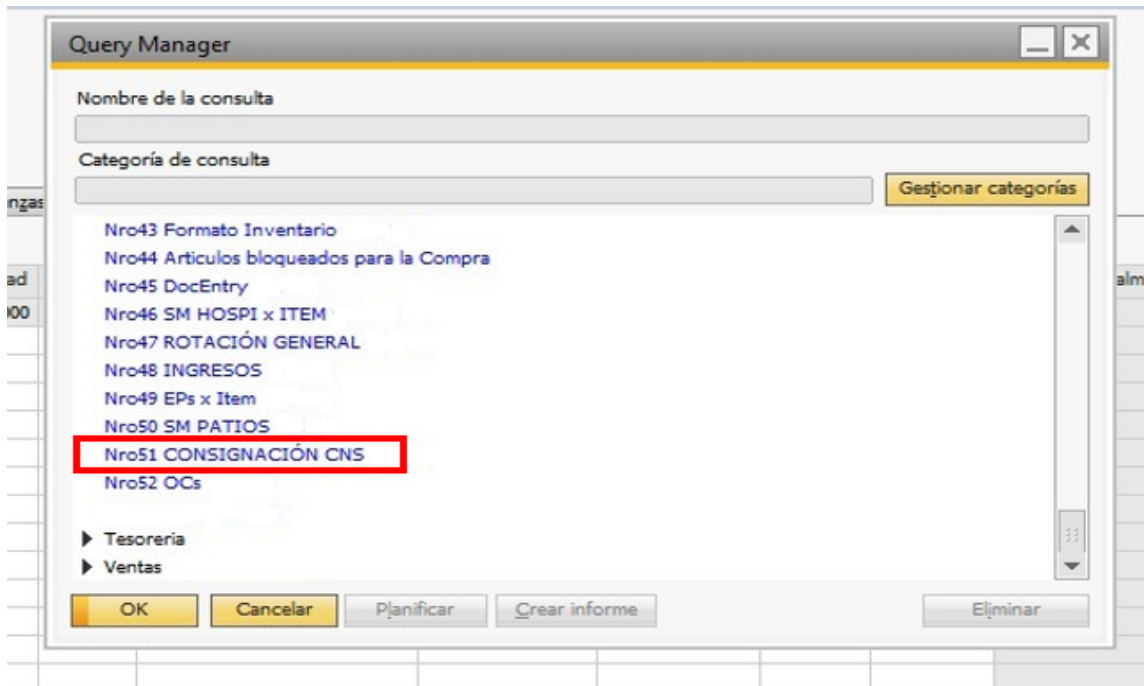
Query Manager

Nombre de la consulta

Categoría de consulta

Gestionar categorías

nzas

ad

00

alm

Nro43 Formato Inventario
Nro44 Articulos bloqueados para la Compra
Nro45 DocEntry
Nro46 SM HOSPI x ITEM
Nro47 ROTACIÓN GENERAL
Nro48 INGRESOS
Nro49 EPs x Item
Nro50 SM PATIOS
Nro51 CONSIGNACIÓN CNS
Nro52 OCs

Tesoreria
Ventas

OK
Cancelar
Planificar
Crear informe
Eliminar